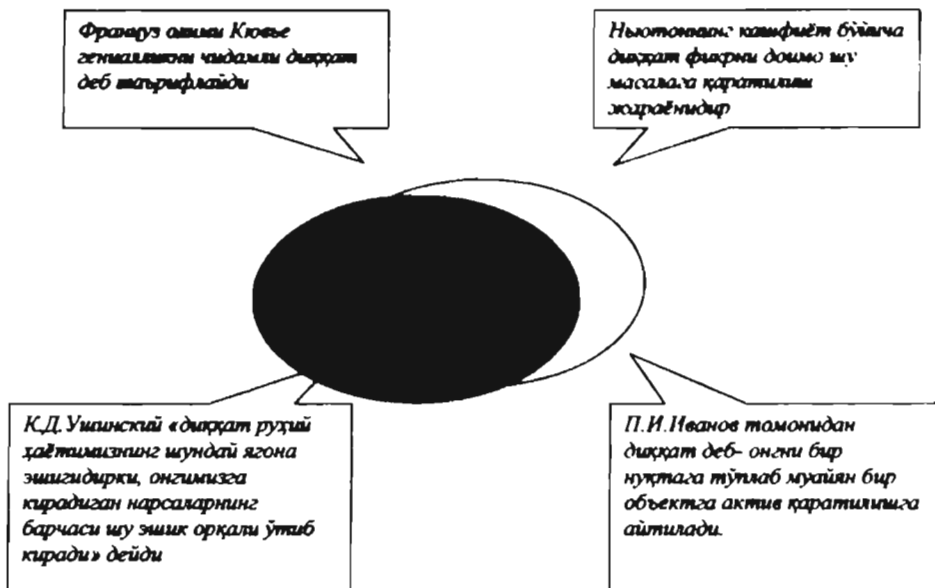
Француз олими Кювье гениалликни чидамли диққат деб таърифлайди

Ньютоннинг кашфиёт бўйича диққат фикрни доимо шу масалага қаратилиши жараёнидир

К.Д.Ушинский «диққат руҳий ҳаётимизнинг шундай ягона эшигидирки, онгимизга кирадиган нарсаларнинг барчаси шу эшик орқали ўтиб киради» дейди

П.И.Иванов томонидан диққат деб- онгни бир нуқтага тўплаб муайян бир объектга актив қаратилишига айтилади.